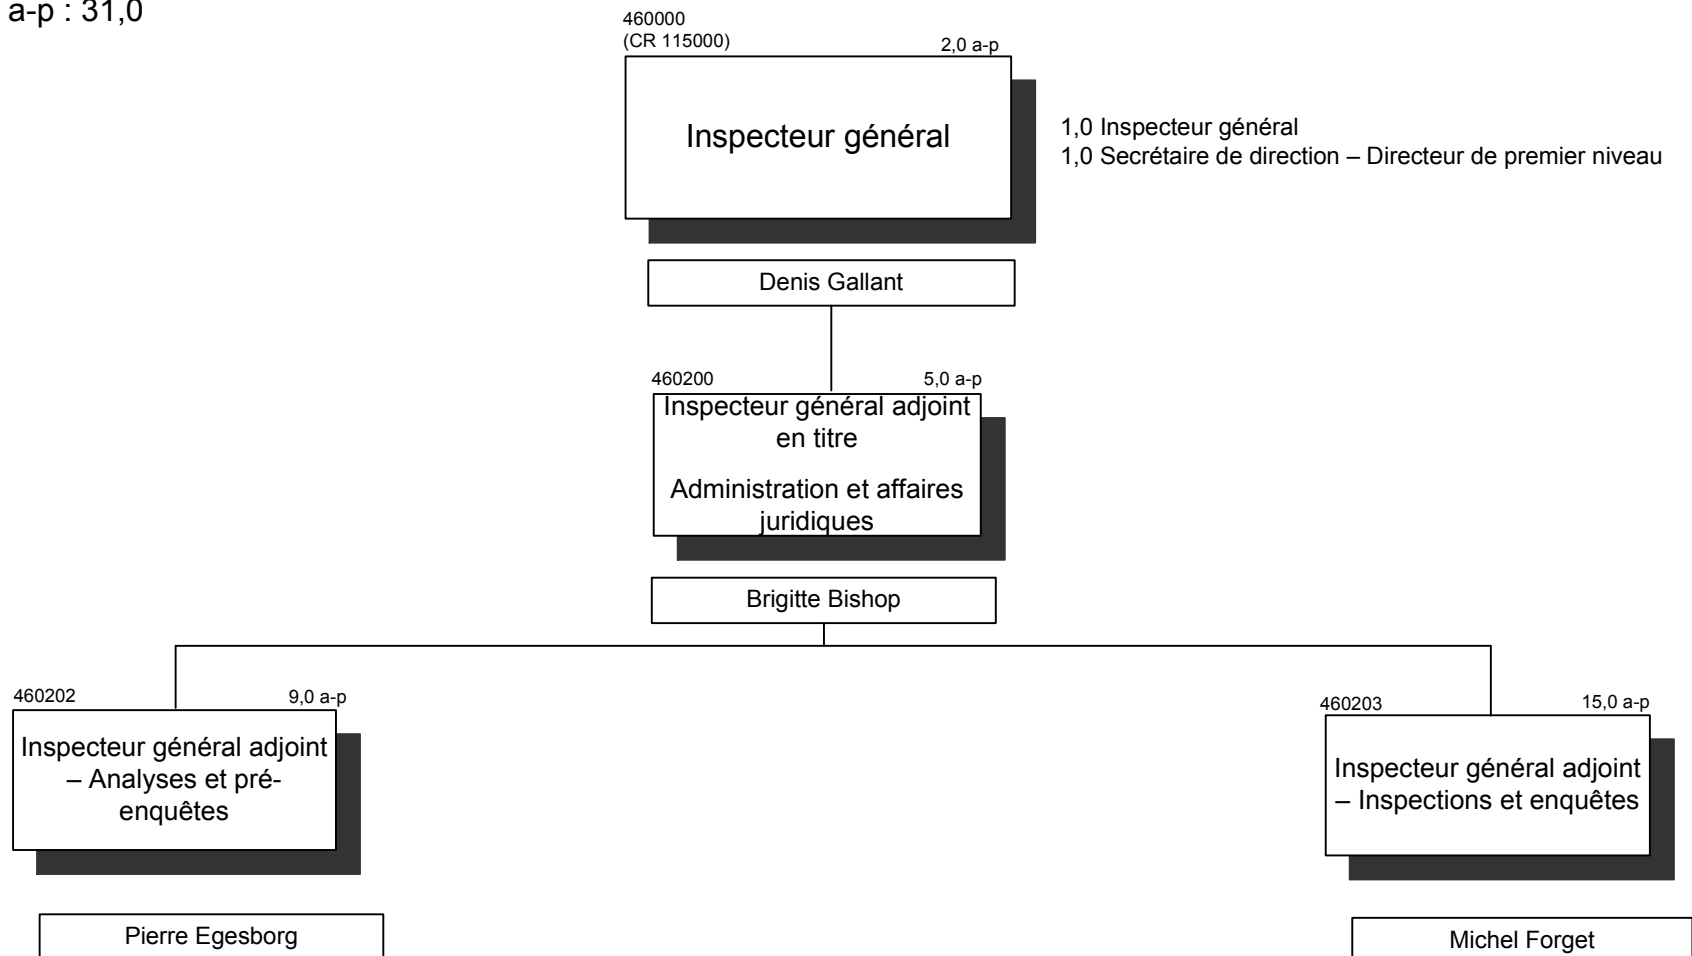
a-p : 31,0

460000
(CR 115000)
2,0 a-p

Inspecteur général

1,0 Inspecteur général
1,0 Secrétaire de direction – Directeur de premier niveau

Denis Gallant

460200
5,0 a-p

Inspecteur général adjoint en titre

Administration et affaires juridiques

Brigitte Bishop

460202
9,0 a-p

Inspecteur général adjoint – Analyses et pré-enquêtes

Pierre Egesborg

460203
15,0 a-p

Inspecteur général adjoint – Inspections et enquêtes

Michel Forget